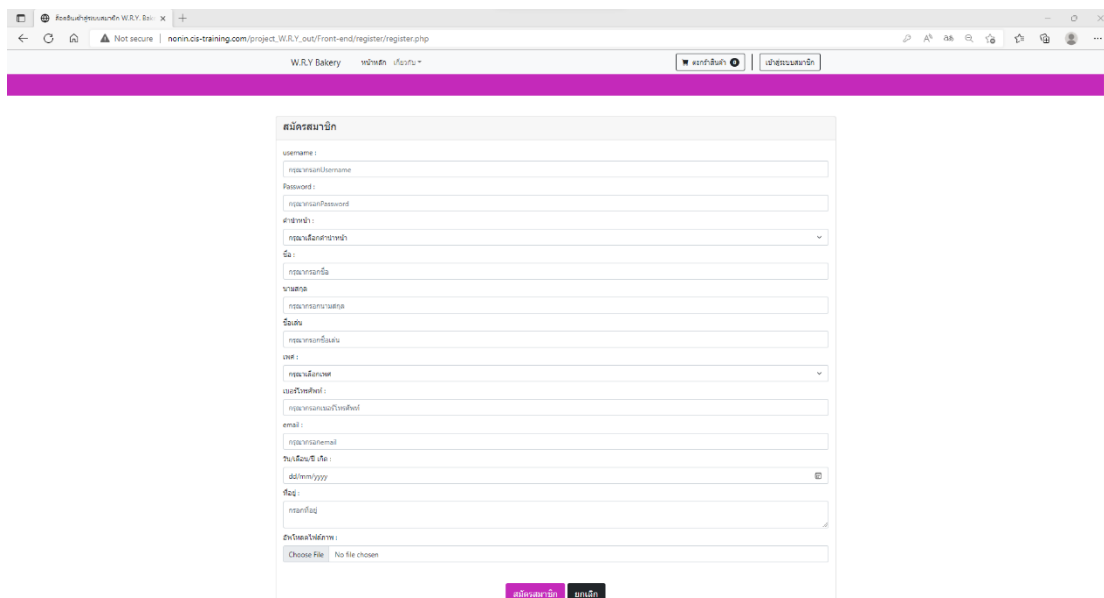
สั่งซื้อสินค้าสู่ระบบสมาชิก W.R.Y. Bak ×

Not secure | nonin.cis-training.com/project_W.R.Y_out/Front-end/register/register.php

W.R.Y Bakery หน้าหลัก เกี่ยวกับ

ตะกร้าสินค้า 0

เข้าสู่ระบบสมาชิก

สมัครสมาชิก

username :

กรุณากรอกUsername

Password :

กรุณากรอกPassword

คำนำหน้า :

กรุณาเลือกคำนำหน้า

ชื่อ :

กรุณากรอกชื่อ

นามสกุล

กรุณากรอกนามสกุล

ชื่อเล่น

กรุณากรอกชื่อเล่น

เพศ :

กรุณาเลือกเพศ

เบอร์โทรศัพท์ :

กรุณากรอกเบอร์โทรศัพท์

email :

กรุณากรอกemail

วัน/เดือน/ปี เกิด :

dd/mm/yyyy

ที่อยู่ :

กรอกที่อยู่

อัพโหลดไฟล์ภาพ :

Choose File No file chosen

สมัครสมาชิก ยกเลิก